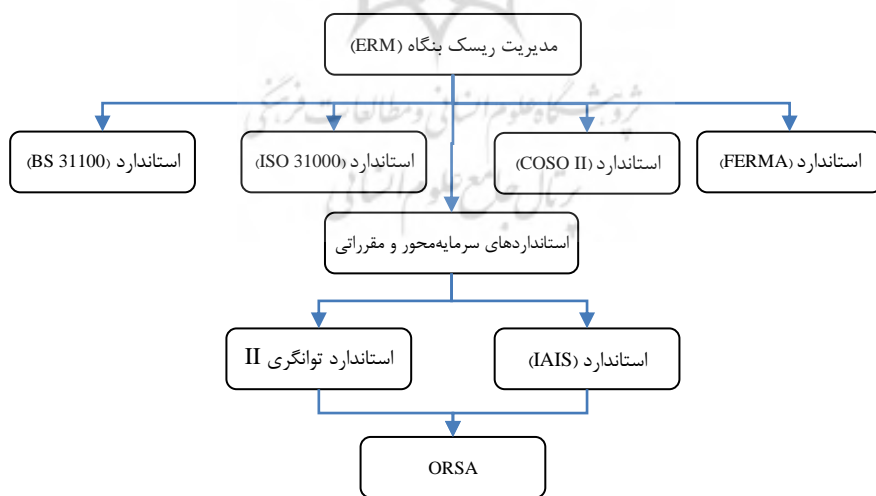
مدیریت ریسک بنگاه (ERM)

استاندارد (FERMA)

استاندارد (COSO II)

استاندارد (ISO 31000)

استاندارد (BS 31100)

استانداردهای سرمایه‌محور و مقرراتی

استاندارد (IAIS)

استاندارد توانگری II

ORSA

پژوهشگاه علوم انسانی و مطالعات فرهنگی
پرتال جامع علوم انسانی